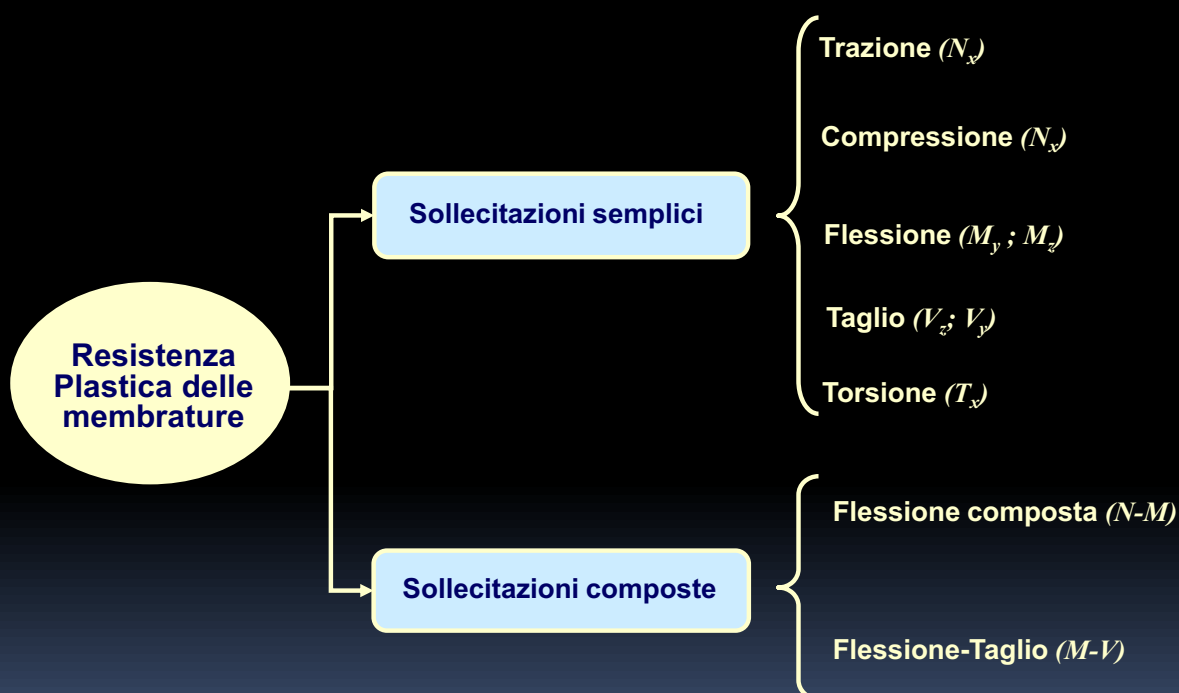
Resistenza Plastica delle membrature

Sollecitazioni semplici

Trazione $(N_x)$

Compressione $(N_x)$

Flessione $(M_y ; M_z)$

Taglio $(V_z; V_y)$

Torsione $(T_x)$

Sollecitazioni composte

Flessione composta (N-M)

Flessione-Taglio (M-V)